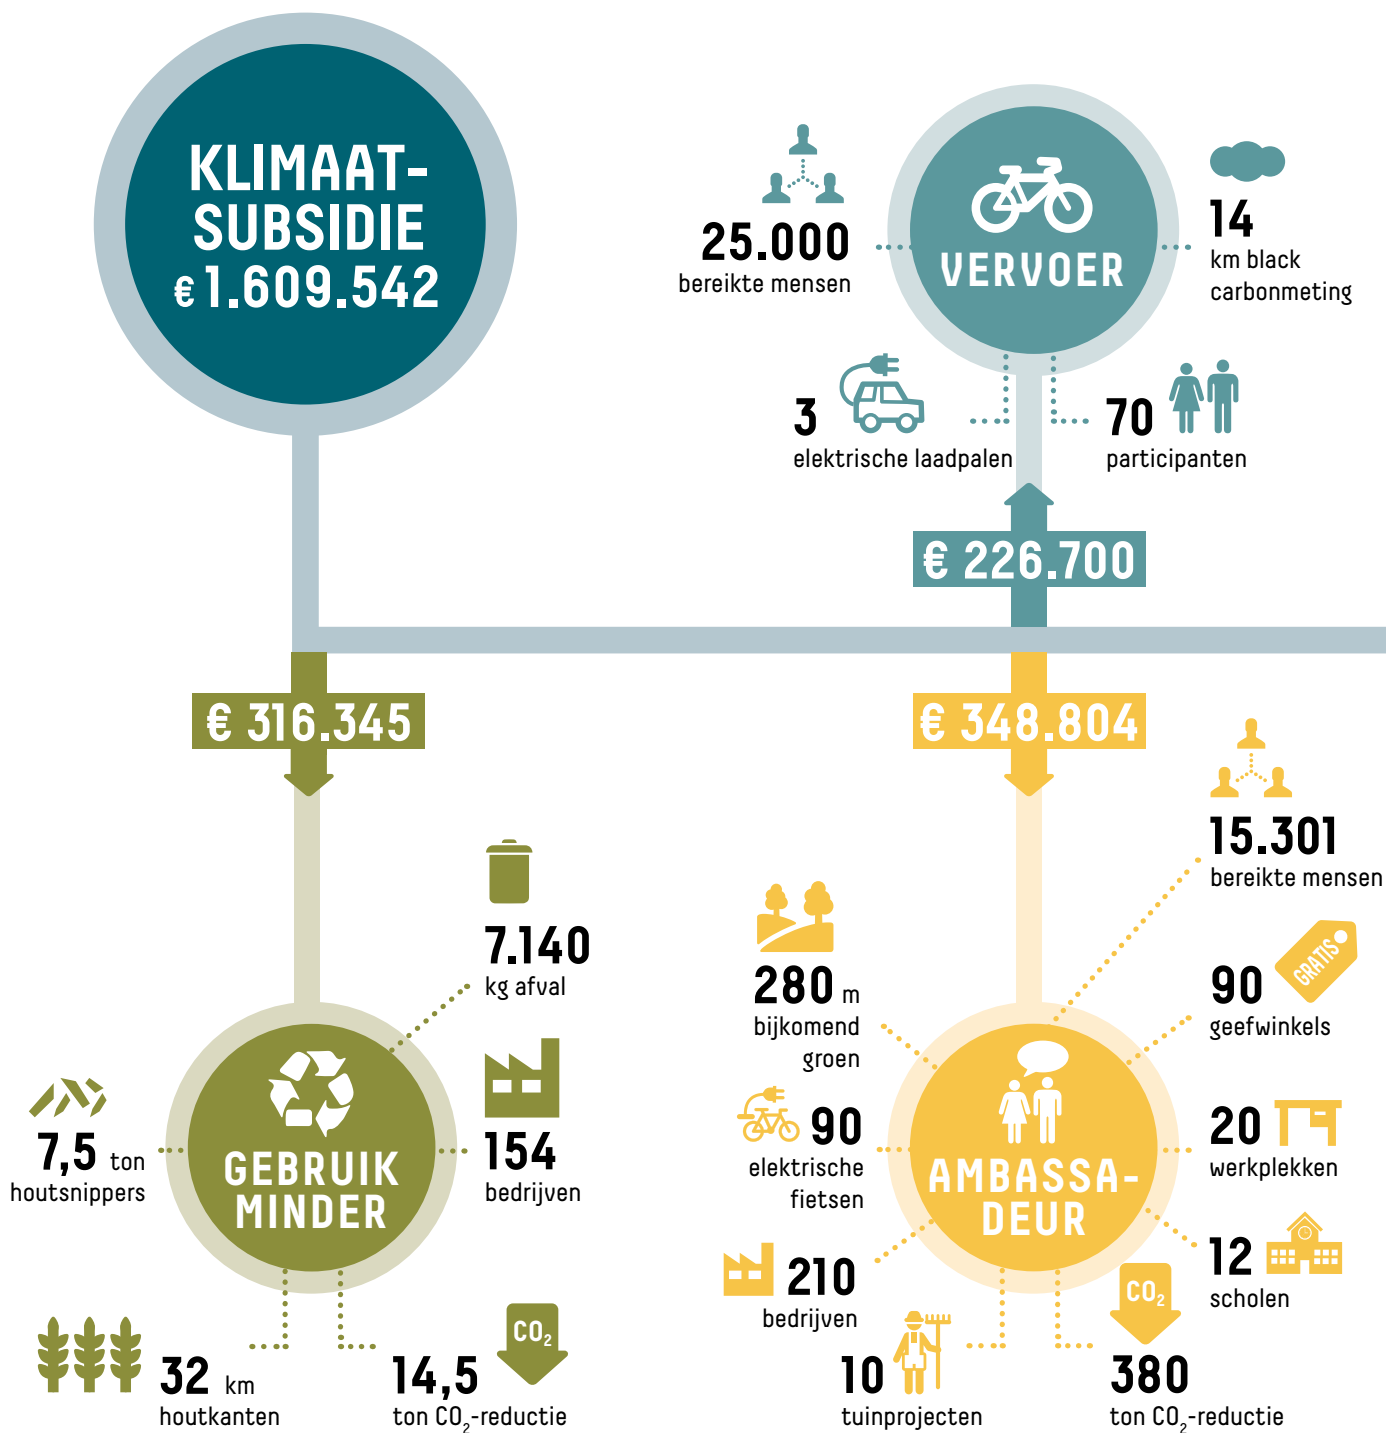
KLIMAAT-SUBSIDIE
€ 1.609.542

25.000
bereikte mensen

VERVOER

14
km black carbonmeting

3
elektrische laadpalen

70
participanten

€ 226.700

€ 316.345

€ 348.804

15.301
bereikte mensen

7.140
kg afval

280 m
bijkomend groen

90
geefwinkels

GRATIS

7,5 ton
houtsnippers

GEBRUIK MINDER

154
bedrijven

90
elektrische fietsen

AMBASSA-DEUR

20
werkplekken

12
scholen

210
bedrijven

32 km
houtkanten

$CO_2$

14,5
ton $CO_2$-reductie

10
tuinprojecten

$CO_2$

380
ton $CO_2$-reductie